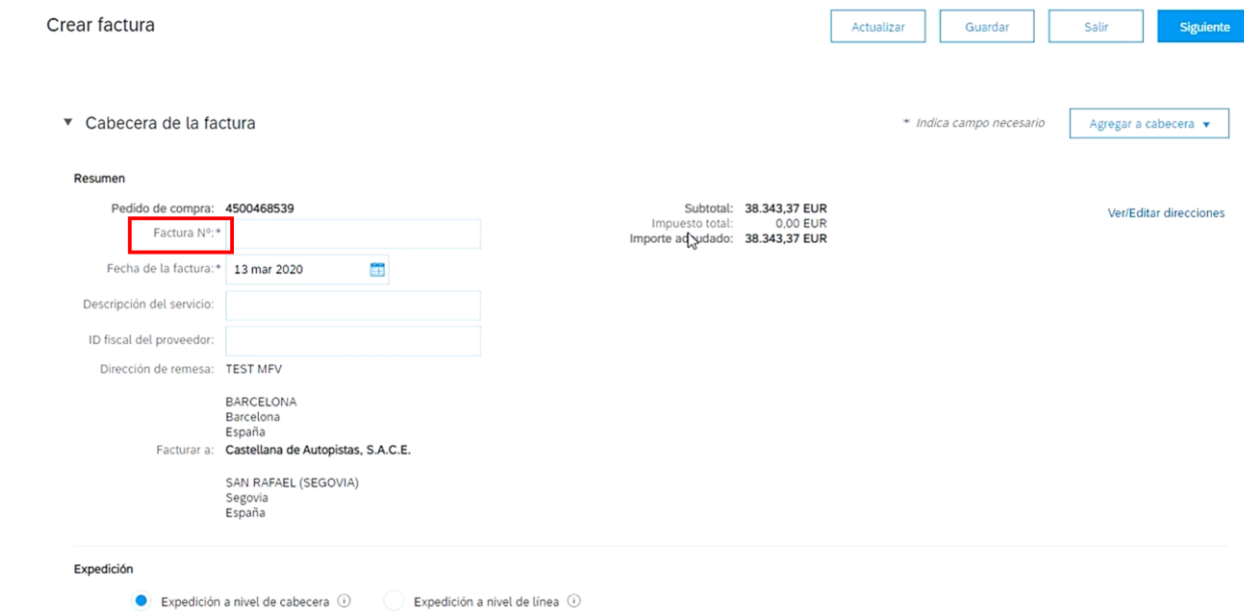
Crear factura

Actualizar Guardar Salir Siguiente

▼ Cabecera de la factura

* Indica campo necesario

Agregar a cabecera ▼

Resumen

Pedido de compra: 4500468539

Factura Nº:*

Fecha de la factura:* 13 mar 2020

Descripción del servicio:

ID fiscal del proveedor:

Dirección de remesa: TEST MFV

BARCELONA
Barcelona
España

Facturar a: Castellana de Autopistas, S.A.C.E.

SAN RAFAEL (SEGOVIA)
Segovia
España

Subtotal: 38.343,37 EUR
Impuesto total: 0,00 EUR
Importe adeudado: 38.343,37 EUR

Ver/Editar direcciones

Expedición

Expedición a nivel de cabecera

Expedición a nivel de línea